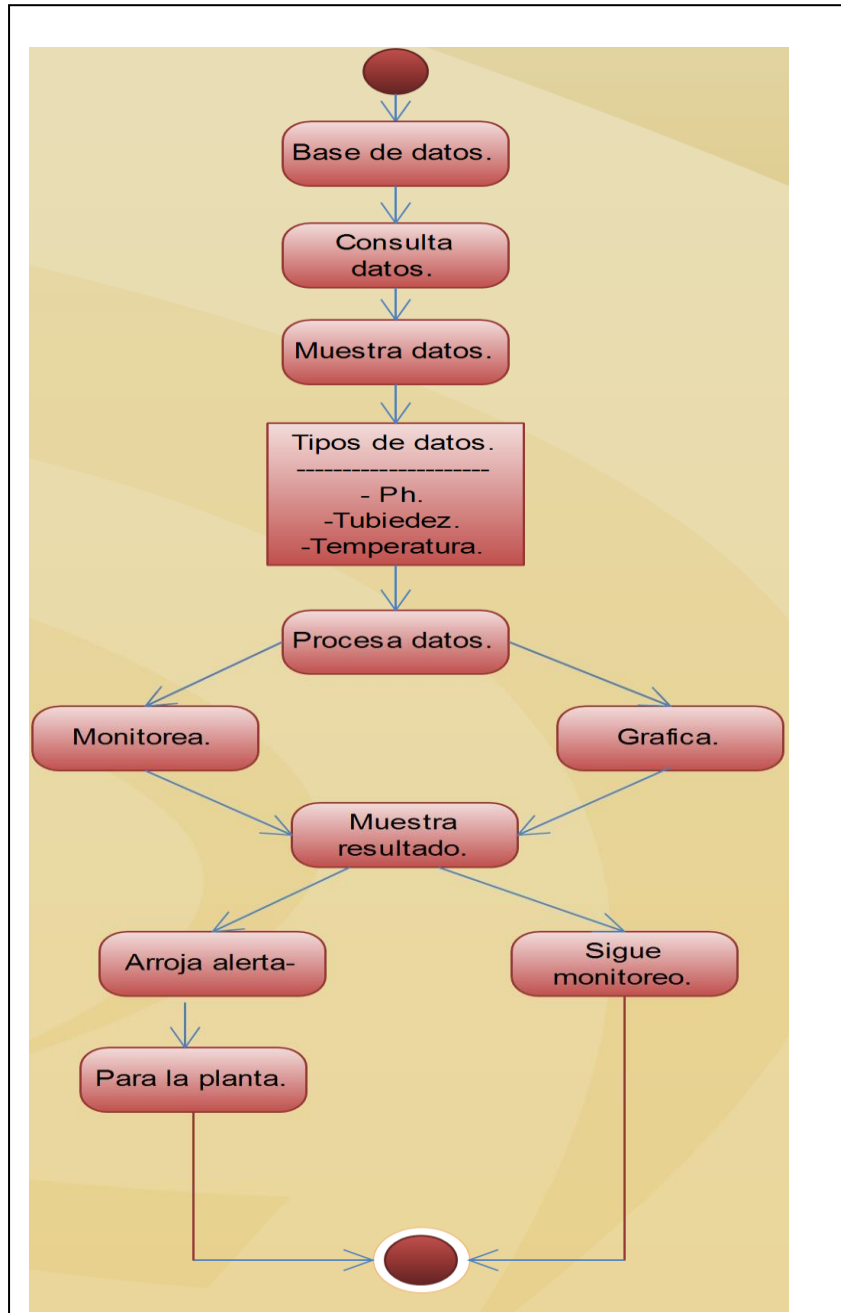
Base de datos.

Consulta datos.

Muestra datos.

Tipos de datos.
---------------------
- Ph.
-Tubiedez.
-Temperatura.

Procesa datos.

Monitorea.

Grafica.

Muestra resultado.

Arroja alerta-

Sigue monitoreo.

Para la planta.